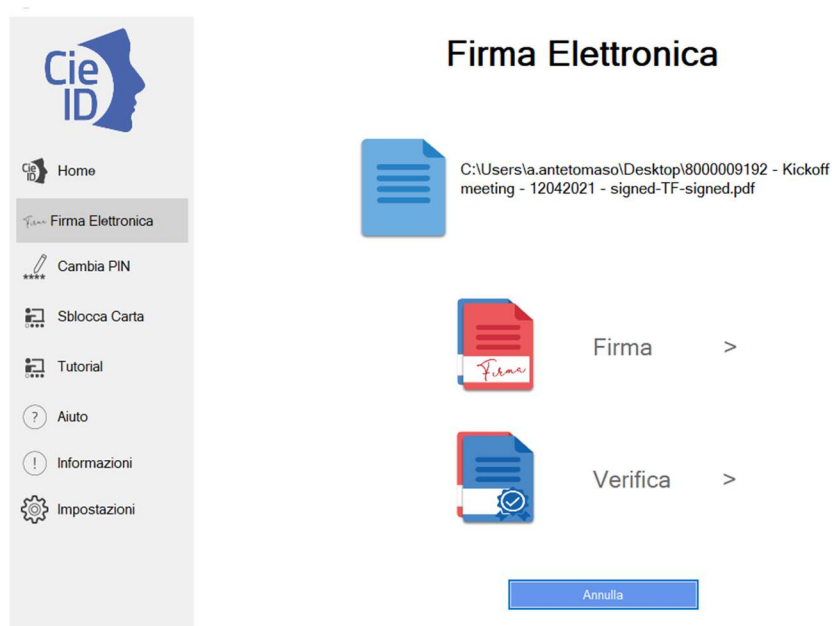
Cie ID

Home

Firma Elettronica

Cambia PIN

Sblocca Carta

Tutorial

Aiuto

Informazioni

Impostazioni

Firma Elettronica

C:\Users\a.antetomaso\Desktop\8000009192 - Kickoff meeting - 12042021 - signed-TF-signed.pdf

Firma >

Verifica >

Annulla